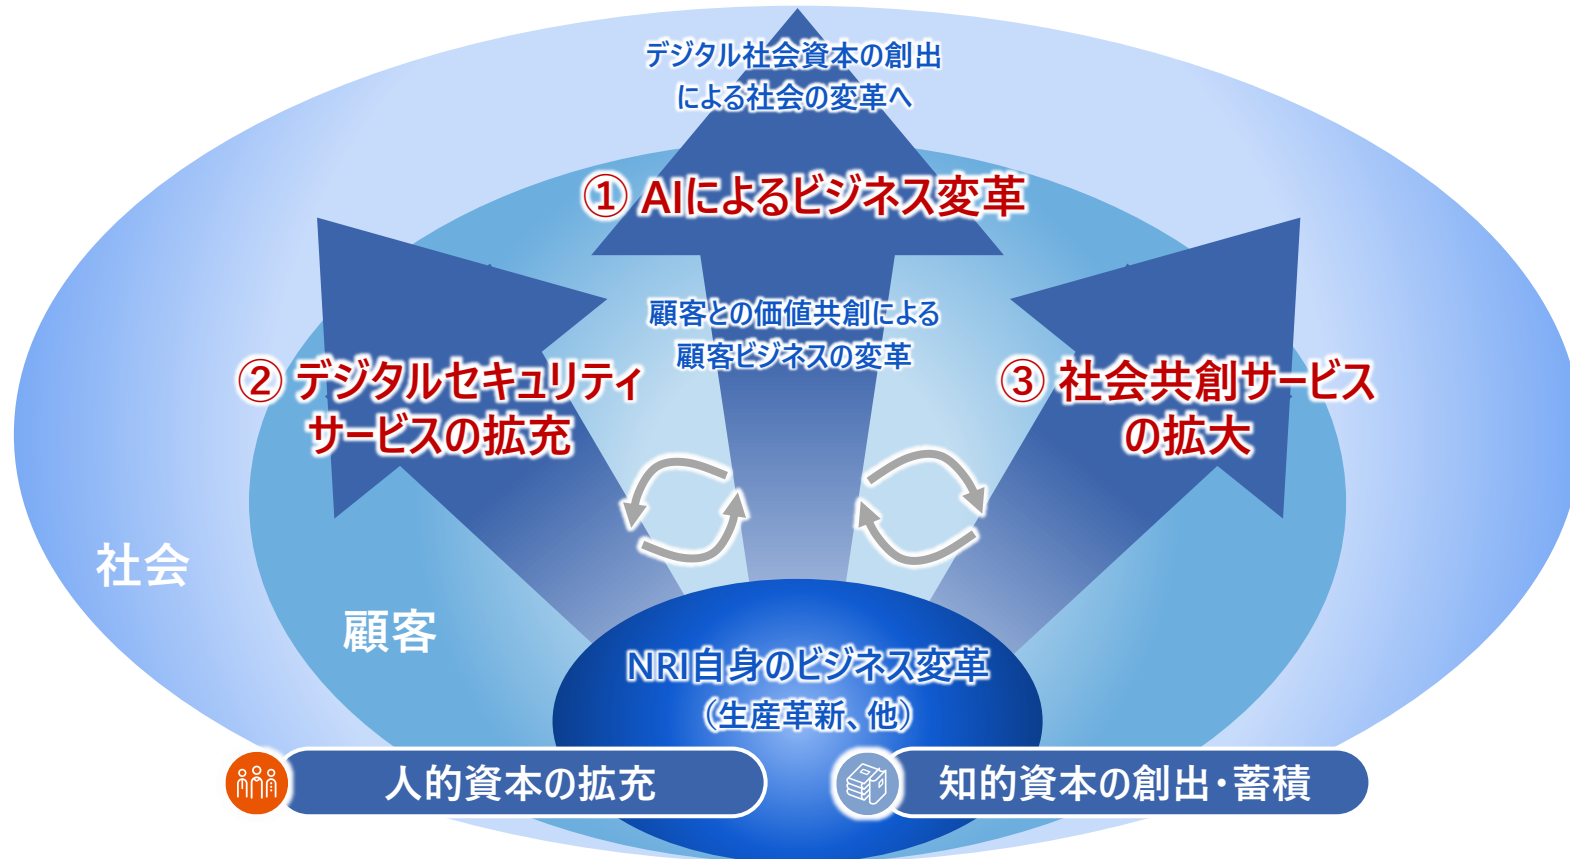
デジタル社会資本の創出による社会の変革へ

① AIによるビジネス変革

顧客との価値共創による顧客ビジネスの変革

② デジタルセキュリティサービスの拡充

③ 社会共創サービスの拡大

社会

顧客

NRI自身のビジネス変革
(生産革新、他)

人的資本の拡充

知的資本の創出・蓄積